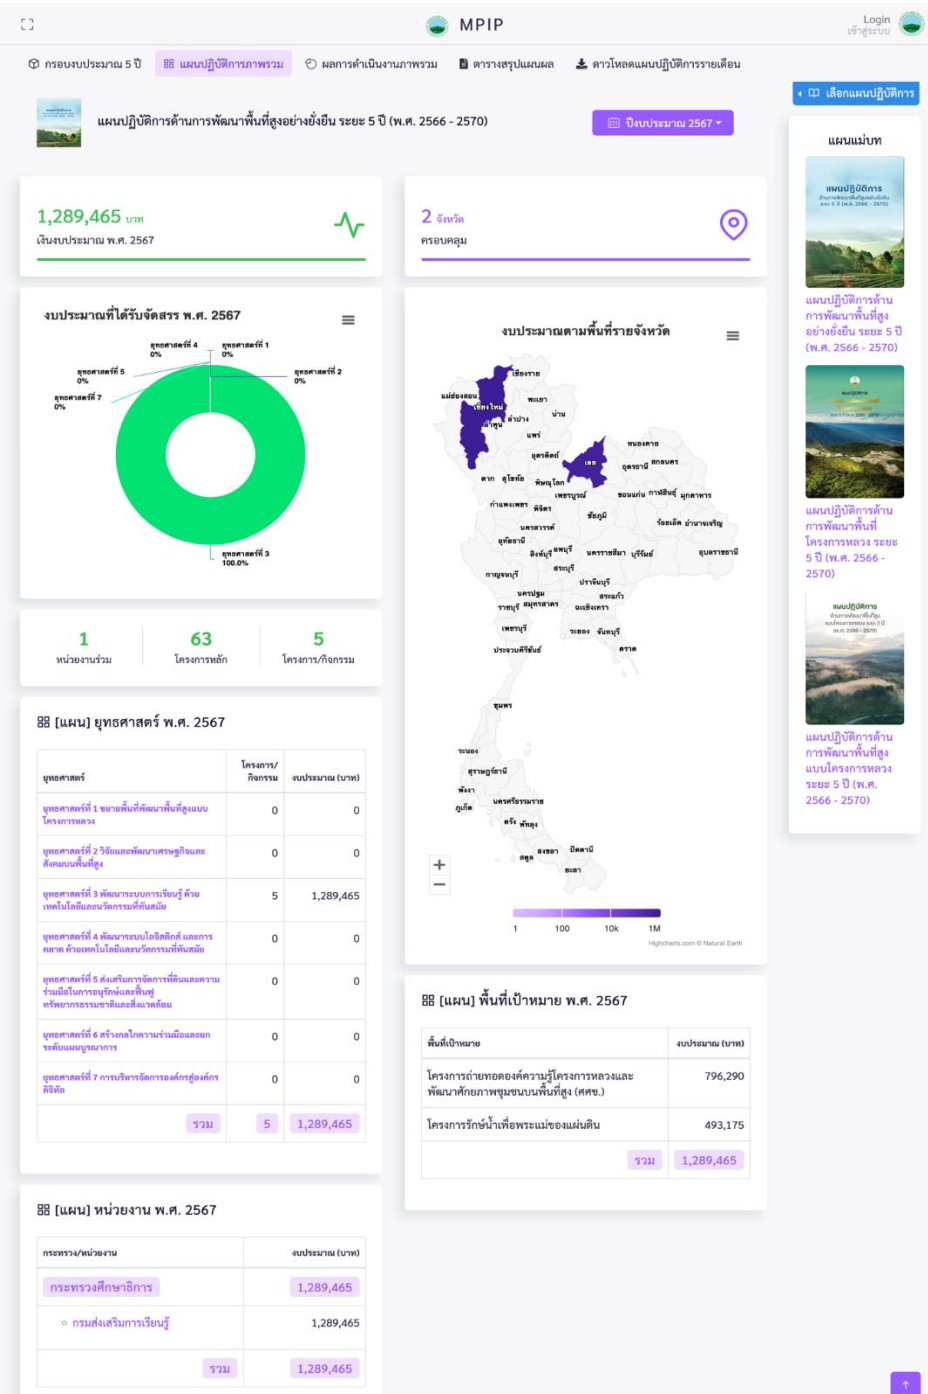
MPIP

Login
เข้าสู่ระบบ

กรอบงบประมาณ 5 ปี | แผนปฏิบัติการภาพรวม | ผลการดำเนินงานภาพรวม | ตารางสรุปแผนผล | ดาวโหลดแผนปฏิบัติการรายเดือน

เลือกแผนปฏิบัติการ

แผนปฏิบัติการด้านการพัฒนาพื้นที่สูงอย่างยั่งยืน ระยะ 5 ปี (พ.ศ. 2566 - 2570)

ปีงบประมาณ 2567

1,289,465 บาท
เงินงบประมาณ พ.ศ. 2567

2 จังหวัด
ครอบคลุม

งบประมาณที่ได้รับจัดสรร พ.ศ. 2567

ยุทธศาสตร์ที่ 4 0%
ยุทธศาสตร์ที่ 1 0%
ยุทธศาสตร์ที่ 5 0%
ยุทธศาสตร์ที่ 2 0%
ยุทธศาสตร์ที่ 7 0%
ยุทธศาสตร์ที่ 3 100.0%

งบประมาณตามพื้นที่รายจังหวัด

เชียงราย แม่ฮ่องสอน เชียงใหม่ พะเยา น่าน ลำพูน ลำปาง แพร่ อุตรดิตถ์ หนองคาย เลย อุดรธานี สกลนคร ตาก สุโขทัย พิษณุโลก ขอนแก่น กาฬสินธุ์ มุกดาหาร เพชรบูรณ์ กำแพงเพชร พิจิตร ชัยภูมิ ร้อยเอ็ด อำนาจเจริญ นครสวรรค์ อุทัยธานี ลพบุรี สิงห์บุรี นครราชสีมา บุรีรัมย์ อุบลราชธานี สระบุรี กาญจนบุรี ปราจีนบุรี นครปฐม สระแก้ว ราชบุรี สมุทรสาคร ฉะเชิงเทรา เพชรบุรี ระยอง จันทบุรี ตราด ประจวบคีรีขันธ์ ชุมพร ระนอง สุราษฎร์ธานี พังงา ภูเก็ต นครศรีธรรมราช ตรัง พัทลุง สงขลา ปัตตานี สตูล ยะลา

1 100 10k 1M
Highcharts.com © Natural Earth

1 หน่วยงานร่วม
63 โครงการหลัก
5 โครงการ/กิจกรรม

[แผน] ยุทธศาสตร์ พ.ศ. 2567

| ยุทธศาสตร์ | โครงการ/กิจกรรม | งบประมาณ (บาท) |
|---|---|---|
| ยุทธศาสตร์ที่ 1 ขยายพื้นที่พัฒนาพื้นที่สูงแบบโครงการหลวง | 0 | 0 |
| ยุทธศาสตร์ที่ 2 วิจัยและพัฒนาเศรษฐกิจและสังคมบนพื้นที่สูง | 0 | 0 |
| ยุทธศาสตร์ที่ 3 พัฒนาระบบการเรียนรู้ ด้วยเทคโนโลยีและนวัตกรรมที่ทันสมัย | 5 | 1,289,465 |
| ยุทธศาสตร์ที่ 4 พัฒนาระบบโลจิสติกส์ และการตลาด ด้วยเทคโนโลยีและนวัตกรรมที่ทันสมัย | 0 | 0 |
| ยุทธศาสตร์ที่ 5 ส่งเสริมการจัดการที่ดินและความร่วมมือในการอนุรักษ์และฟื้นฟูทรัพยากรธรรมชาติและสิ่งแวดล้อม | 0 | 0 |
| ยุทธศาสตร์ที่ 6 สร้างกลไกความร่วมมือและบูรณาการระดับแผนบูรณาการ | 0 | 0 |
| ยุทธศาสตร์ที่ 7 การบริหารจัดการองค์กรสู่องค์กรดิจิทัล | 0 | 0 |
| รวม | 5 | 1,289,465 |

[แผน] พื้นที่เป้าหมาย พ.ศ. 2567

| พื้นที่เป้าหมาย | งบประมาณ (บาท) |
|---|---|
| โครงการถ่ายทอดองค์ความรู้โครงการหลวงและพัฒนาศักยภาพชุมชนบนพื้นที่สูง (ศศช.) | 796,290 |
| โครงการรักษ์น้ำเพื่อพระแม่ของแผ่นดิน | 493,175 |
| รวม | 1,289,465 |

[แผน] หน่วยงาน พ.ศ. 2567

| กระทรวง/หน่วยงาน | งบประมาณ (บาท) |
|---|---|
| กระทรวงศึกษาธิการ | 1,289,465 |
| ○ กรมส่งเสริมการเรียนรู้ | 1,289,465 |
| รวม | 1,289,465 |

แผนแม่บท

แผนปฏิบัติการด้านการพัฒนาพื้นที่สูงอย่างยั่งยืน ระยะ 5 ปี (พ.ศ. 2566 - 2570)

แผนปฏิบัติการด้านการพัฒนาพื้นที่โครงการหลวง ระยะ 5 ปี (พ.ศ. 2566 - 2570)

แผนปฏิบัติการด้านการพัฒนาพื้นที่สูงแบบโครงการหลวง ระยะ 5 ปี (พ.ศ. 2566 - 2570)